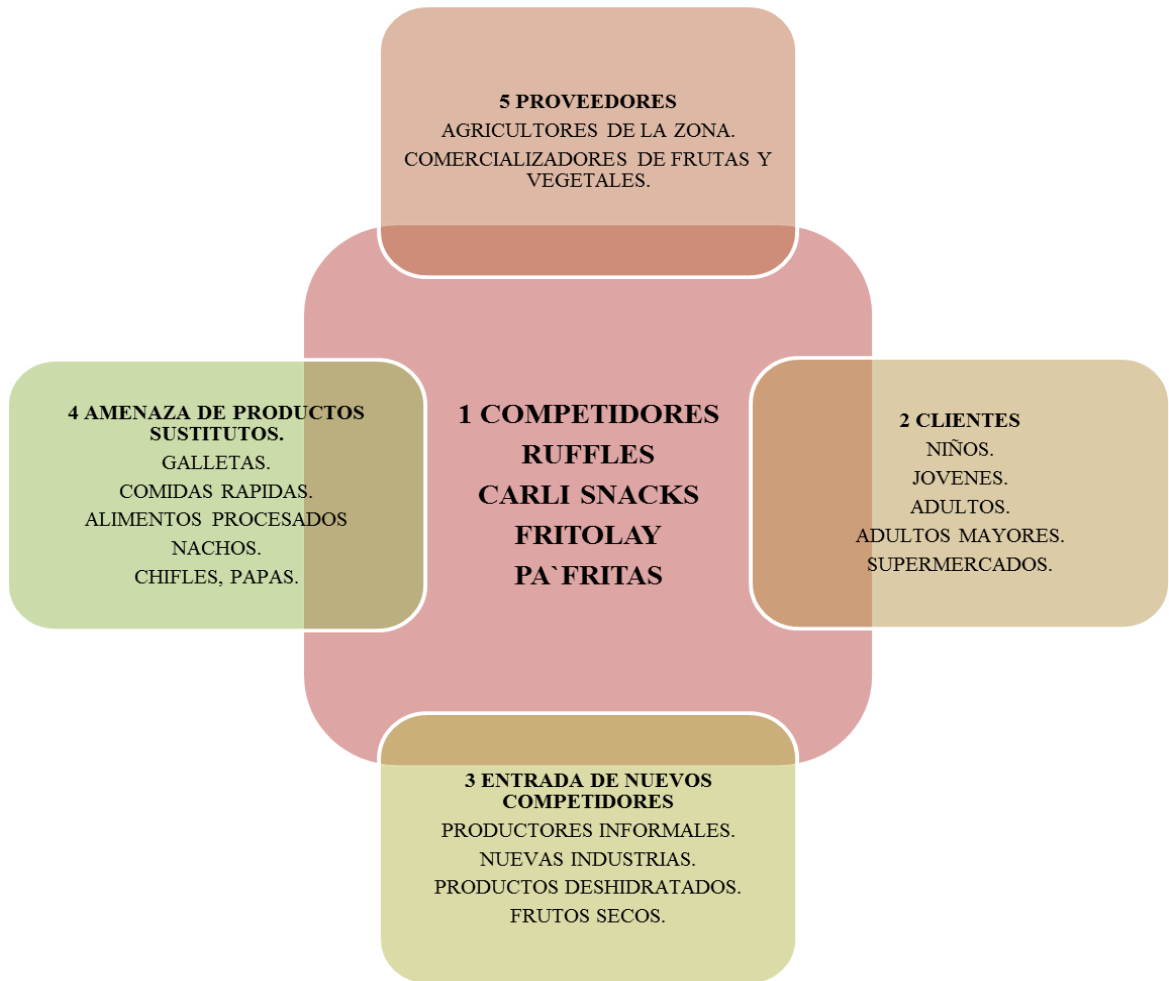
5 PROVEEDORES
AGRICULTORES DE LA ZONA.
COMERCIALIZADORES DE FRUTAS Y VEGETALES.

4 AMENAZA DE PRODUCTOS SUSTITUTOS.
GALLETAS.
COMIDAS RAPIDAS.
ALIMENTOS PROCESADOS
NACHOS.
CHIFLES, PAPAS.

1 COMPETIDORES
RUFFLES
CARLI SNACKS
FRITOLAY
PA`FRITAS

2 CLIENTES
NIÑOS.
JOVENES.
ADULTOS.
ADULTOS MAYORES.
SUPERMERCADOS.

3 ENTRADA DE NUEVOS COMPETIDORES
PRODUCTORES INFORMALES.
NUEVAS INDUSTRIAS.
PRODUCTOS DESHIDRATADOS.
FRUTOS SECOS.